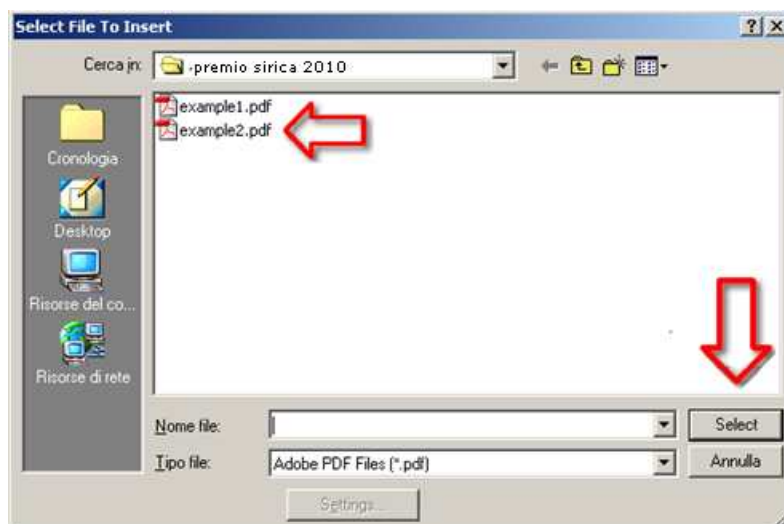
Select File To Insert

?

X

Cerca in:

-premio sirica 2010

Cronologia

Desktop

Risorse del co...

Risorse di rete

example1.pdf

example2.pdf

Nome file:

Select

Tipo file:

Adobe PDF Files (*.pdf)

Annulla

Settings...